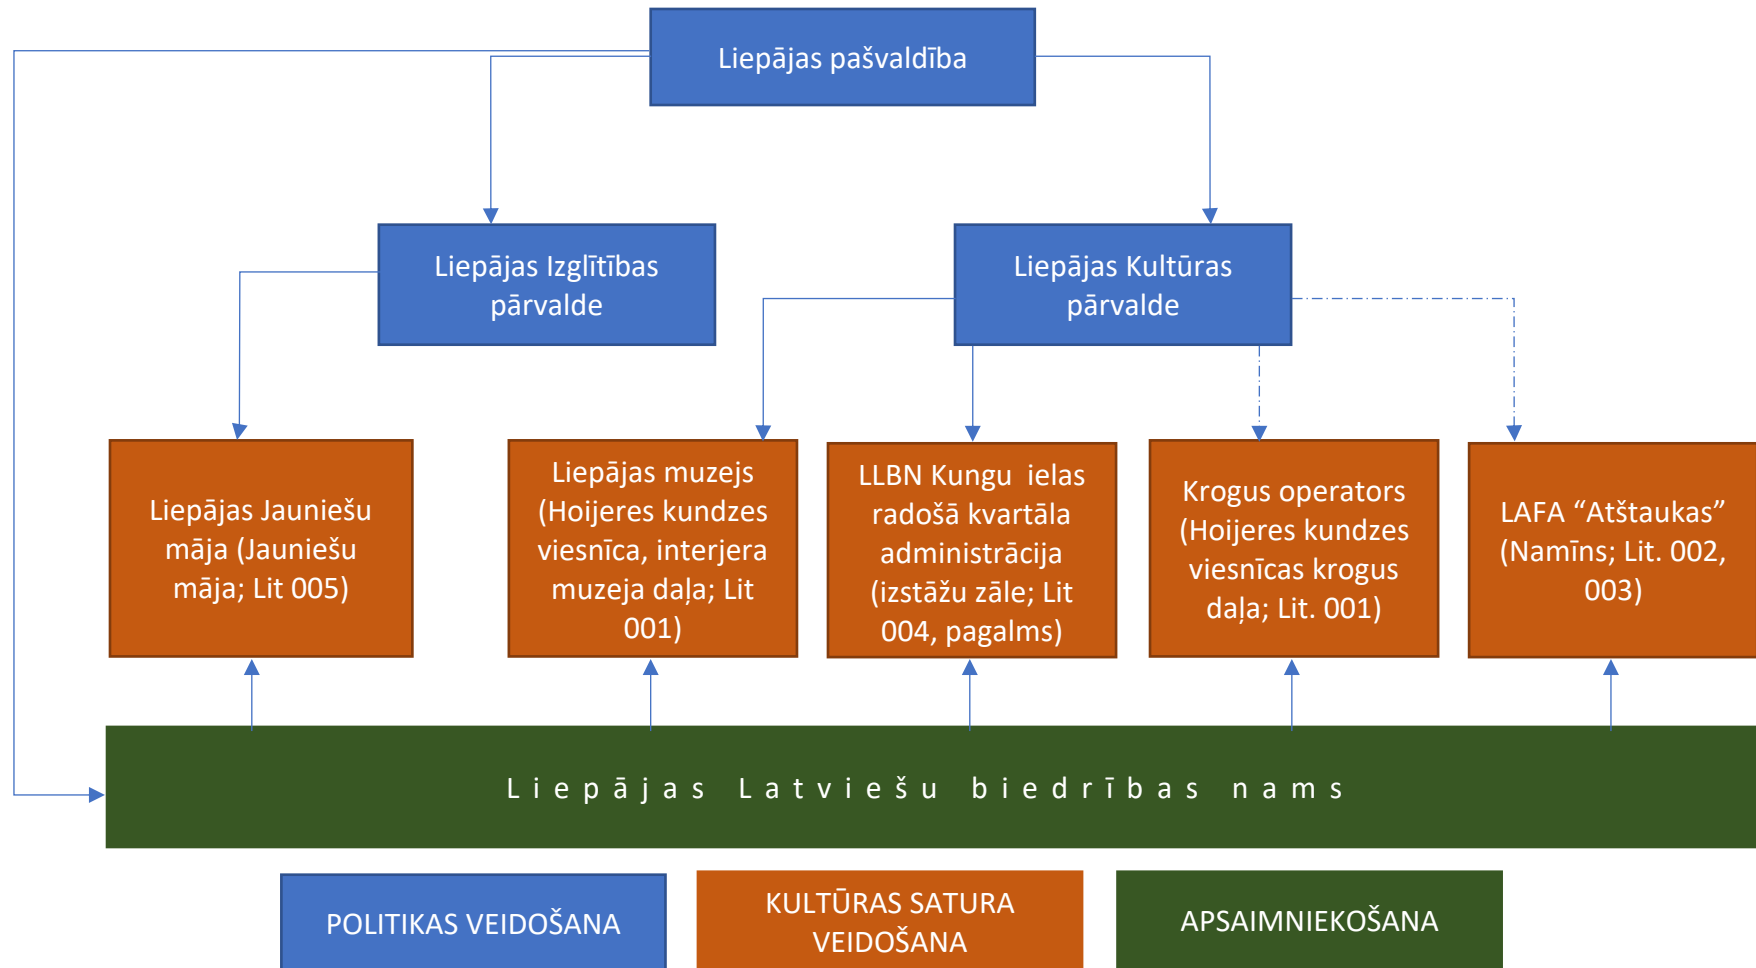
Liepājas pašvaldība

Liepājas Izglītības pārvalde

Liepājas Kultūras pārvalde

Liepājas Jauniešu māja (Jauniešu māja; Lit 005)

Liepājas muzejs (Hoijeres kundzes viesnīca, interjera muzeja daļa; Lit 001)

LLBN Kungu ielas radošā kvartāla administrācija (izstāžu zāle; Lit 004, pagalms)

Krogus operators (Hoijeres kundzes viesnīcas krogus daļa; Lit. 001)

LAFA “Atštaukas” (Namīns; Lit. 002, 003)

Liepājas Latviešu biedrības nams

POLITIKAS VEIDOŠANA

KULTŪRAS SATURA VEIDOŠANA

APSAIMNIEKOŠANA